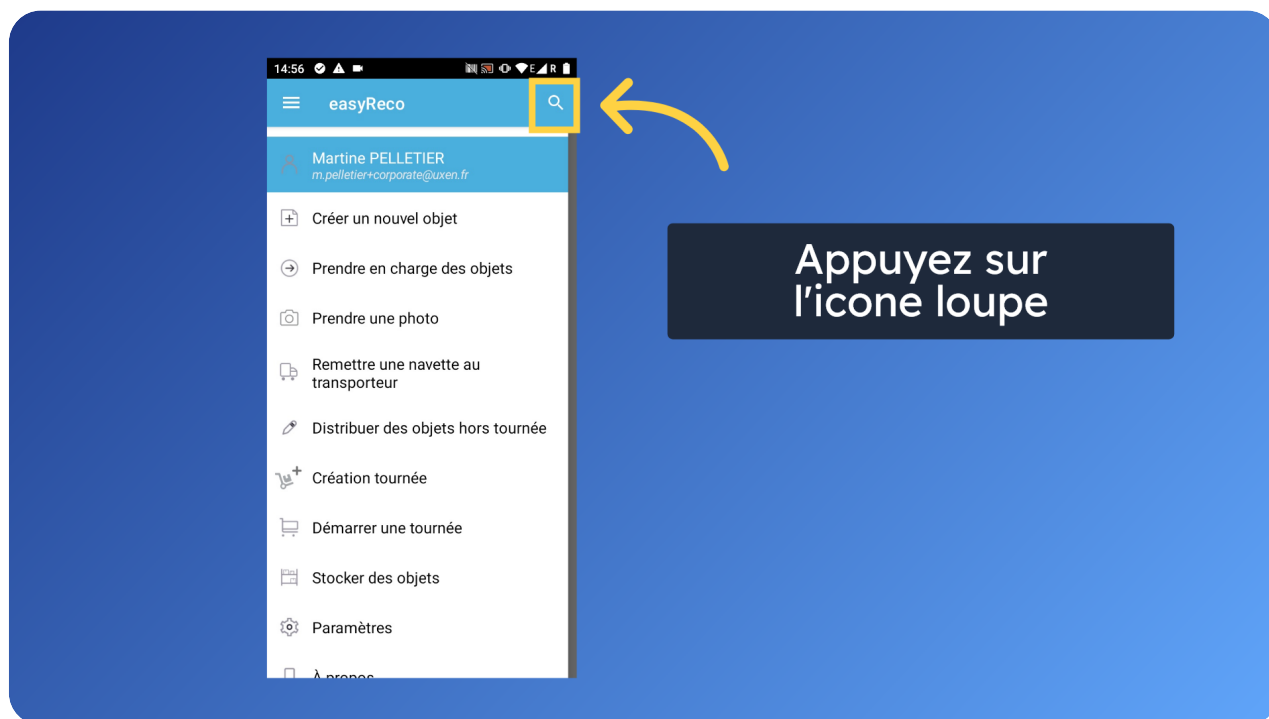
14:56

easyReco

Martine PELLETIER
m.pelletier+corporate@uxen.fr

Créer un nouvel objet

Prendre en charge des objets

Prendre une photo

Remettre une navette au transporteur

Distribuer des objets hors tournée

Création tournée

Démarrer une tournée

Stocker des objets

Paramètres

À propos

Appuyez sur l'icone loupe